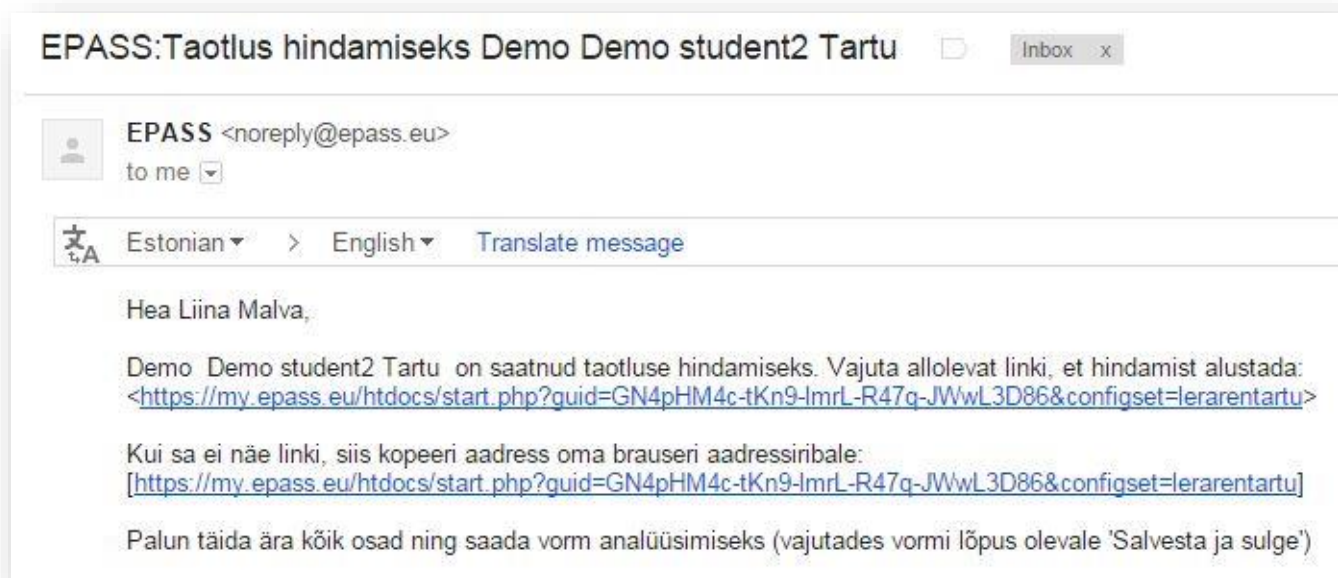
EPASS:Taotlus hindamiseks Demo Demo student2 Tartu

Inbox x

EPASS <noreply@epass.eu>
to me

Estonian > English Translate message

Hea Liina Malva,

Demo Demo student2 Tartu on saatnud taotluse hindamiseks. Vajuta allolevat linki, et hindamist alustada: <https://my.epass.eu/htdocs/start.php?guid=GN4pHM4c-tKn9-lmrL-R47q-JWwL3D86&configset=lerarentartu>

Kui sa ei näe linki, siis kopeeri aadress oma brauseri aadressiribale: [https://my.epass.eu/htdocs/start.php?guid=GN4pHM4c-tKn9-lmrL-R47q-JWwL3D86&configset=lerarentartu]

Palun täida ära kõik osad ning saada vorm analüüsimiseks (vajutades vormi lõpus olevale 'Salvesta ja sulge')